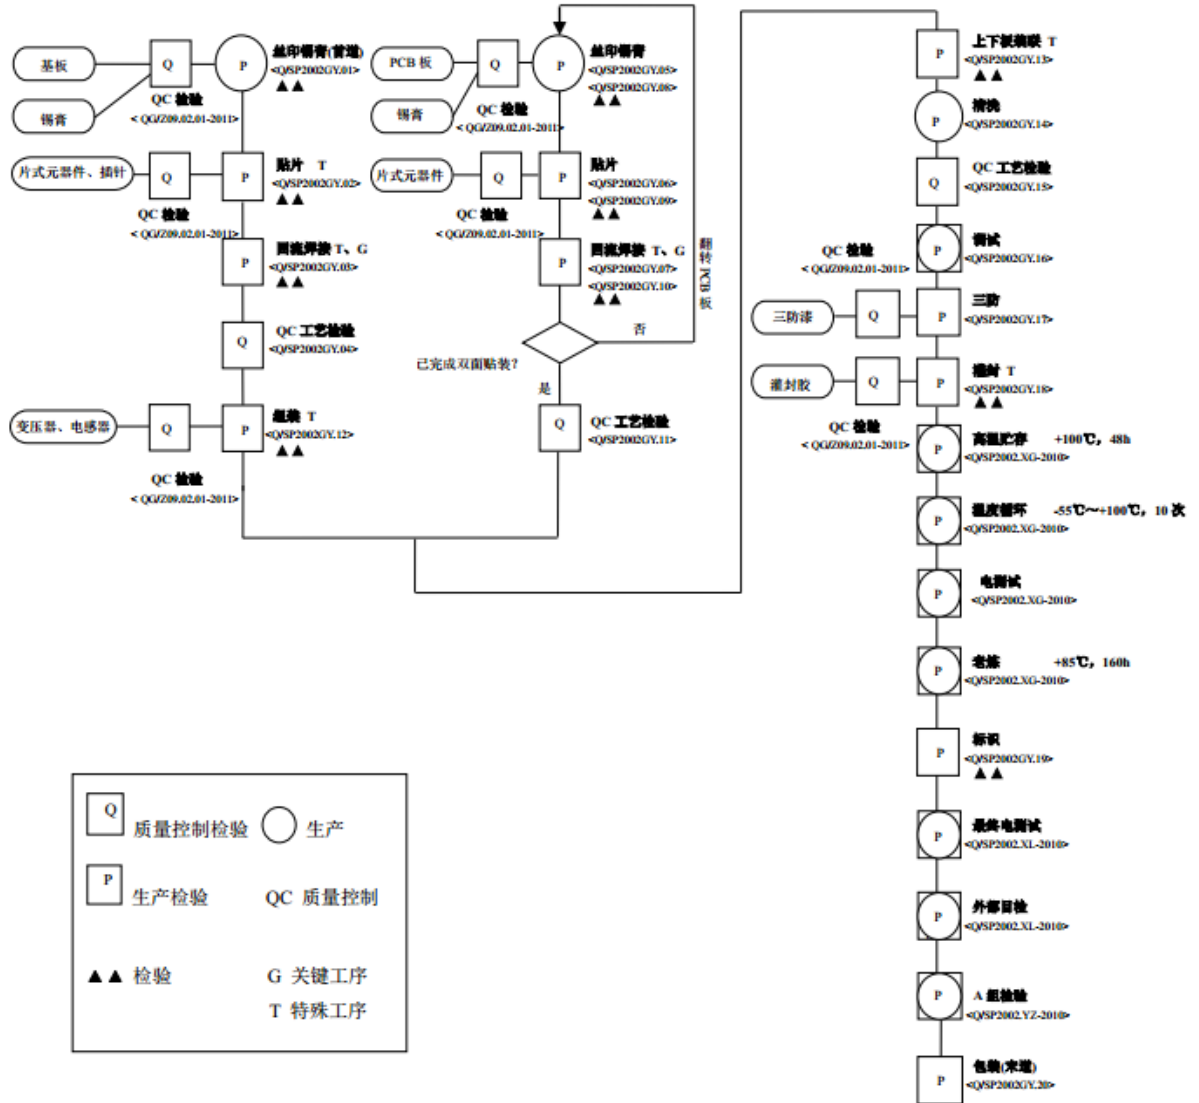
基板
Q
P
丝印锡膏(首道)
<Q/SP2002GY.01>
▲▲
锡膏
QC 检验
< QG/Z09.02.01-2011>

片式元器件、插针
Q
P
贴片 T
<Q/SP2002GY.02>
▲▲
QC 检验
< QG/Z09.02.01-2011>

P
回流焊接 T、G
<Q/SP2002GY.03>
▲▲

Q
QC 工艺检验
<Q/SP2002GY.04>

变压器、电感器
Q
P
组装 T
<Q/SP2002GY.12>
▲▲
QC 检验
< QG/Z09.02.01-2011>

PCB 板
Q
P
丝印锡膏
<Q/SP2002GY.05>
<Q/SP2002GY.08>
▲▲
锡膏
QC 检验
< QG/Z09.02.01-2011>

片式元器件
Q
P
贴片
<Q/SP2002GY.06>
<Q/SP2002GY.09>
▲▲
QC 检验
< QG/Z09.02.01-2011>

P
回流焊接 T、G
<Q/SP2002GY.07>
<Q/SP2002GY.10>
▲▲
翻转 PCB 板

否
已完成双面贴装?
是
Q
QC 工艺检验
<Q/SP2002GY.11>

P
上下板装联 T
<Q/SP2002GY.13>
▲▲
P
清洗
<Q/SP2002GY.14>
Q
QC 工艺检验
<Q/SP2002GY.15>
QC 检验
< QG/Z09.02.01-2011>
P
调试
<Q/SP2002GY.16>
三防漆
Q
P
三防
<Q/SP2002GY.17>
灌封胶
Q
P
灌封 T
<Q/SP2002GY.18>
▲▲
QC 检验
< QG/Z09.02.01-2011>
P
高温贮存 +100℃，48h
<Q/SP2002.XG-2010>
P
温度循环 -55℃~+100℃，10 次
<Q/SP2002.XG-2010>
P
电测试
<Q/SP2002.XG-2010>
P
老练 +85℃，160h
<Q/SP2002.XG-2010>
P
标识
<Q/SP2002GY.19>
▲▲
P
最终电测试
<Q/SP2002.XL-2010>
P
外部目检
<Q/SP2002.XL-2010>
P
A 组检验
<Q/SP2002.YZ-2010>
P
包装(末道)
<Q/SP2002GY.20>

Q 质量控制检验 生产
P 生产检验 QC 质量控制
▲▲ 检验 G 关键工序
T 特殊工序